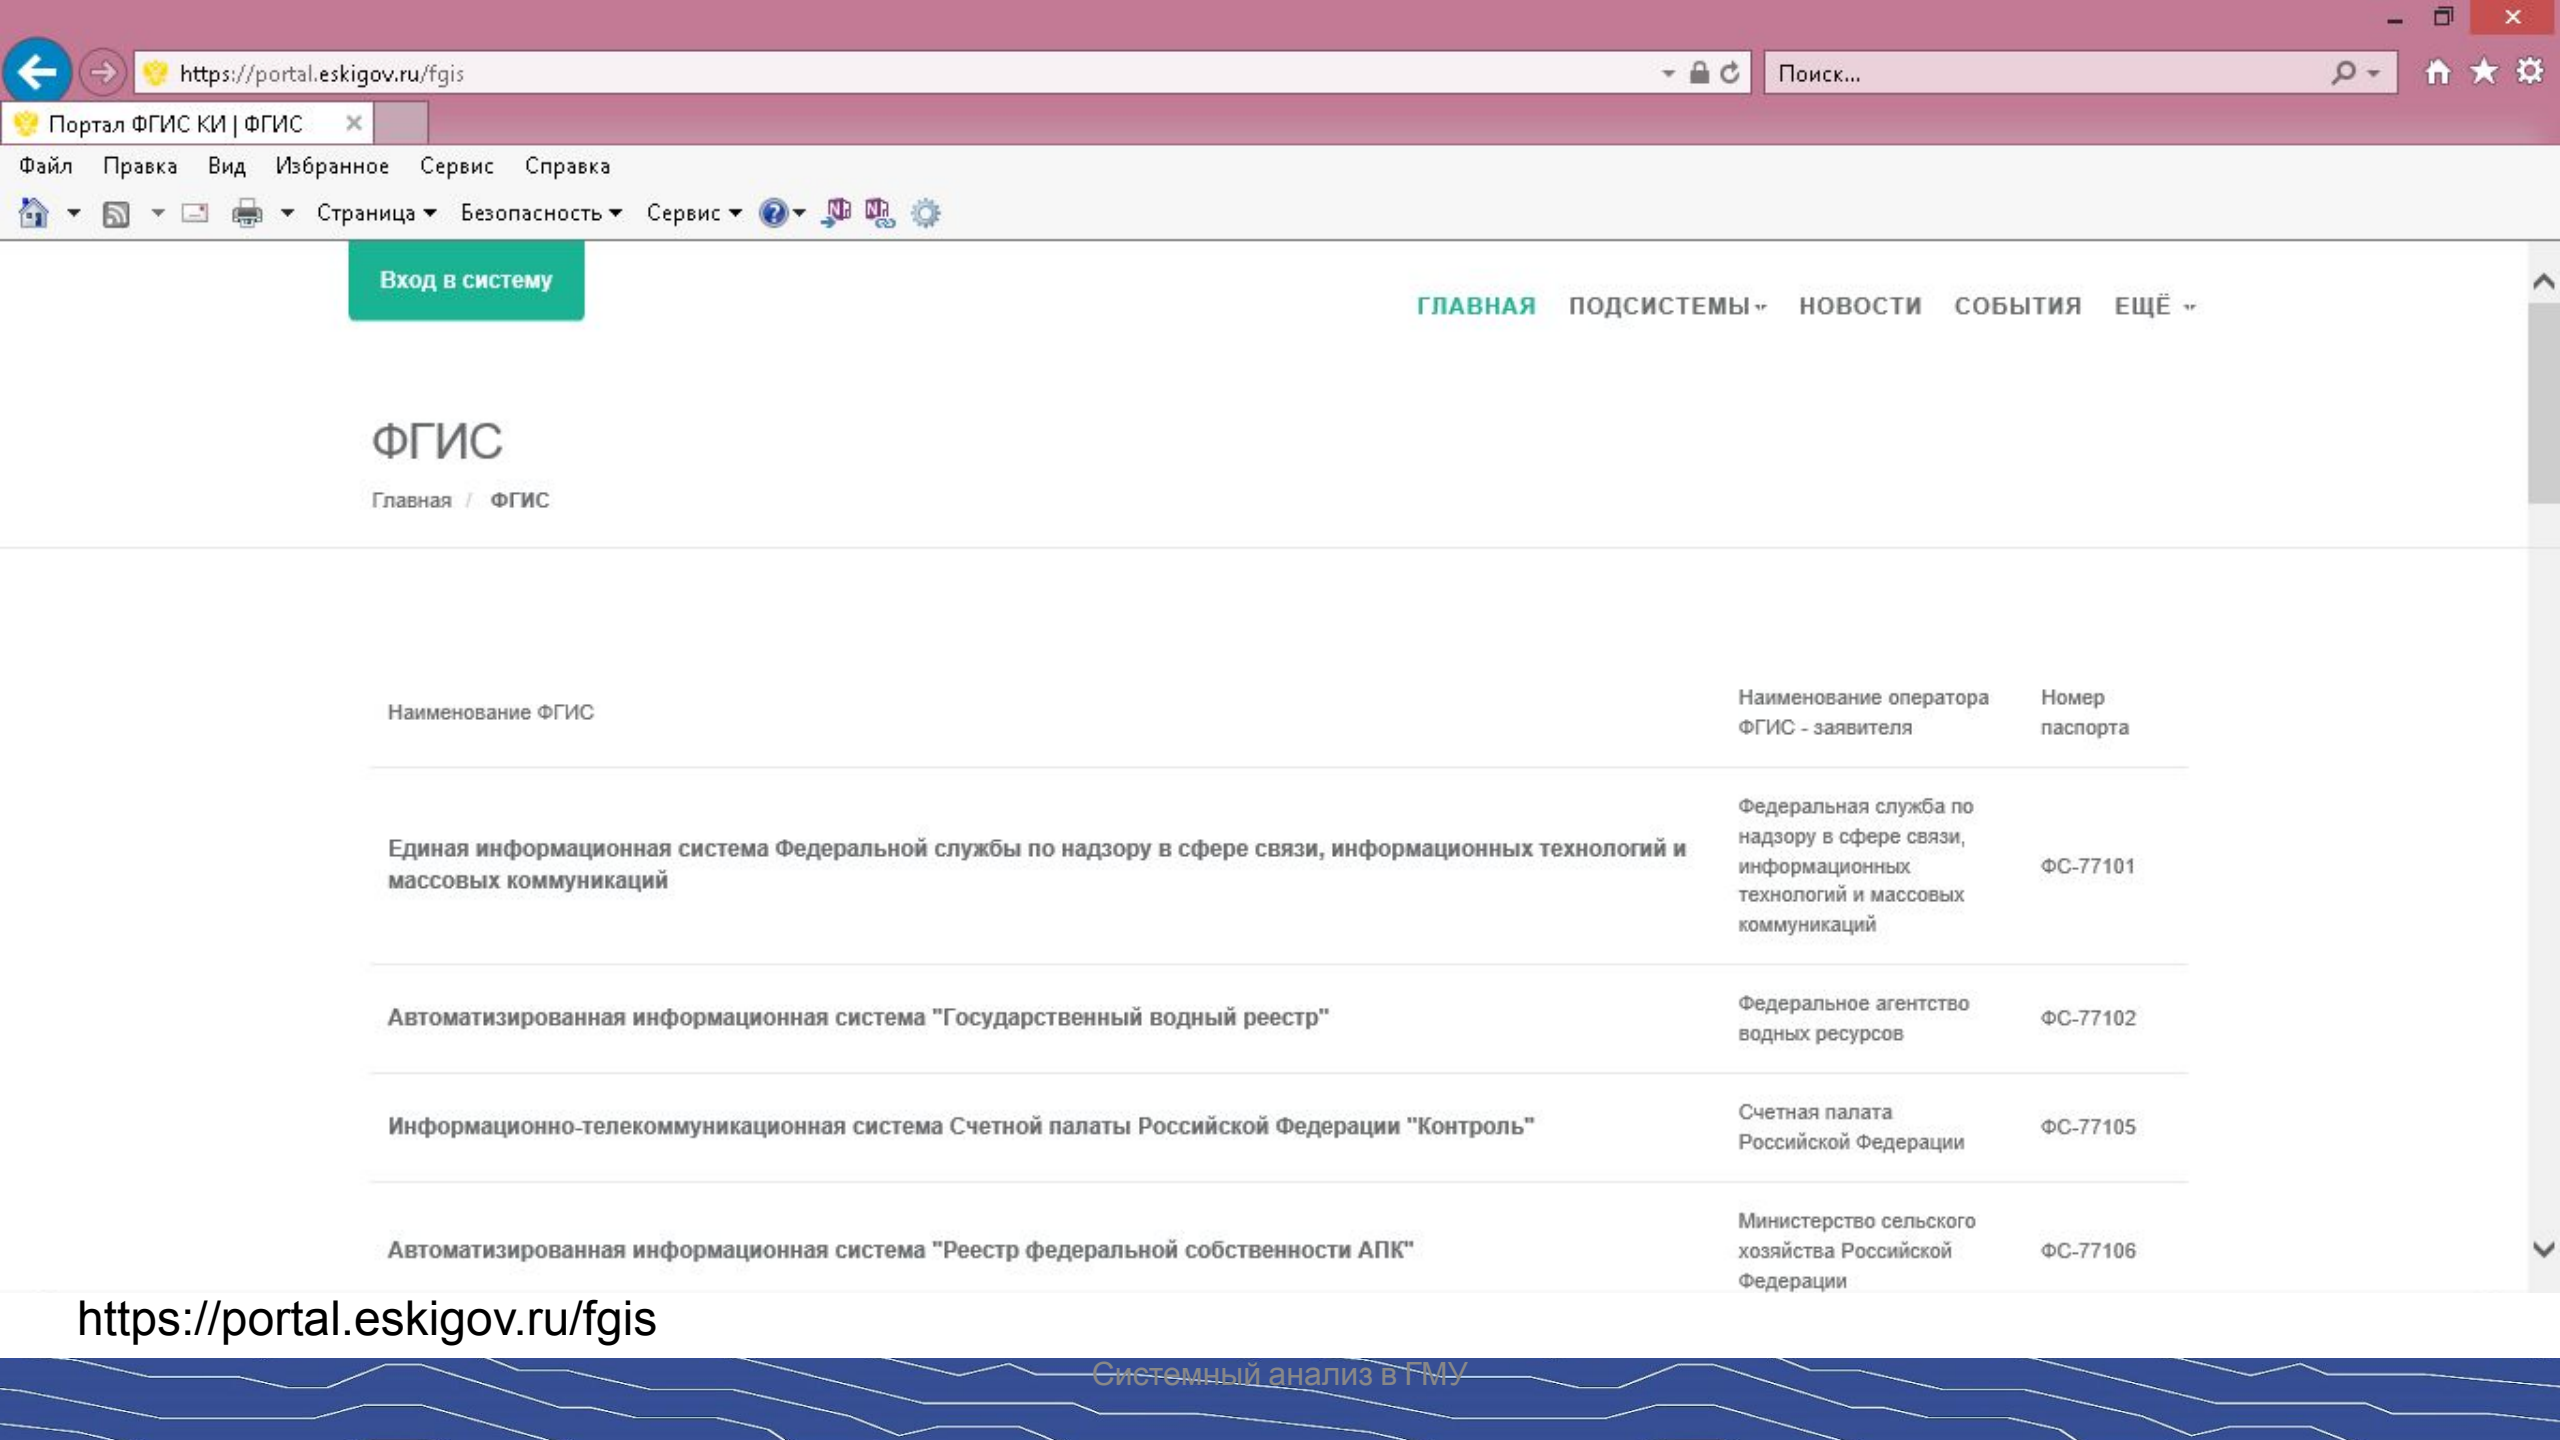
https://portal.eskigov.ru/fgis

Поиск...

Портал ФГИС КИ | ФГИС

Файл Правка Вид Избранное Сервис Справка

Страница Безопасность Сервис

Вход в систему

ГЛАВНАЯ ПОДСИСТЕМЫ НОВОСТИ СОБЫТИЯ ЕЩЁ

ФГИС

Главная / ФГИС

| Наименование ФГИС | Наименование оператора ФГИС - заявителя | Номер паспорта |
|---|---|---|
| Единая информационная система Федеральной службы по надзору в сфере связи, информационных технологий и массовых коммуникаций | Федеральная служба по надзору в сфере связи, информационных технологий и массовых коммуникаций | ФС-77101 |
| Автоматизированная информационная система "Государственный водный реестр" | Федеральное агентство водных ресурсов | ФС-77102 |
| Информационно-телекоммуникационная система Счетной палаты Российской Федерации "Контроль" | Счетная палата Российской Федерации | ФС-77105 |
| Автоматизированная информационная система "Реестр федеральной собственности АПК" | Министерство сельского хозяйства Российской Федерации | ФС-77106 |

https://portal.eskigov.ru/fgis

Системный анализ в ГМУ